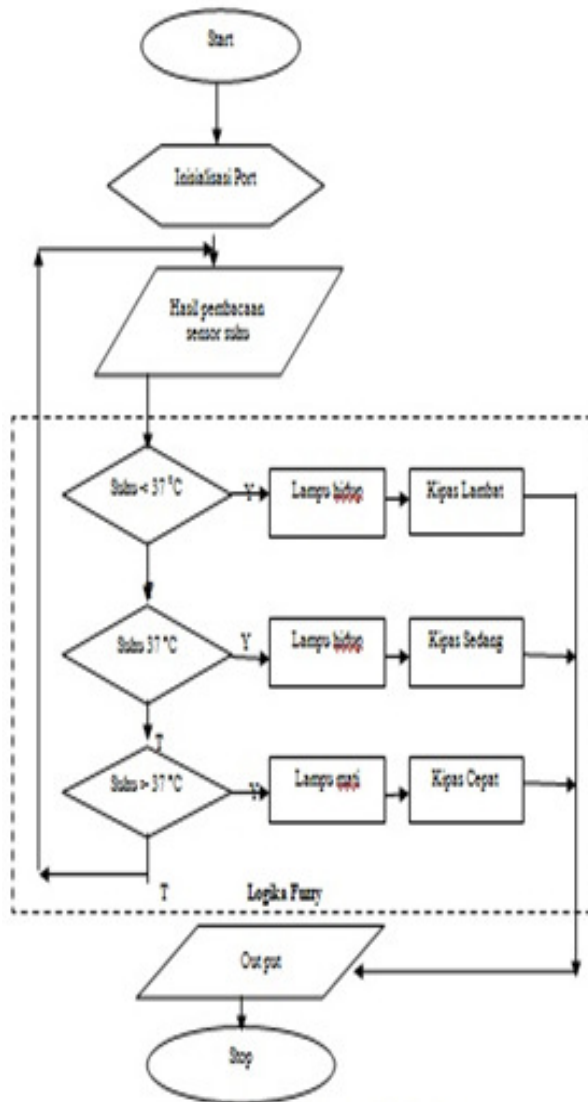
Start

Inisialisasi Port

Hasil pembacaan sensor suhu

Suhu < 37 °C

Y

Lampu hidup

Kipas Lambat

Suhu 37 °C

Y

Lampu hidup

Kipas Sedang

T

Suhu > 37 °C

Y

Lampu mati

Kipas Cepat

T

Logika Fuzzy

Out put

Stop